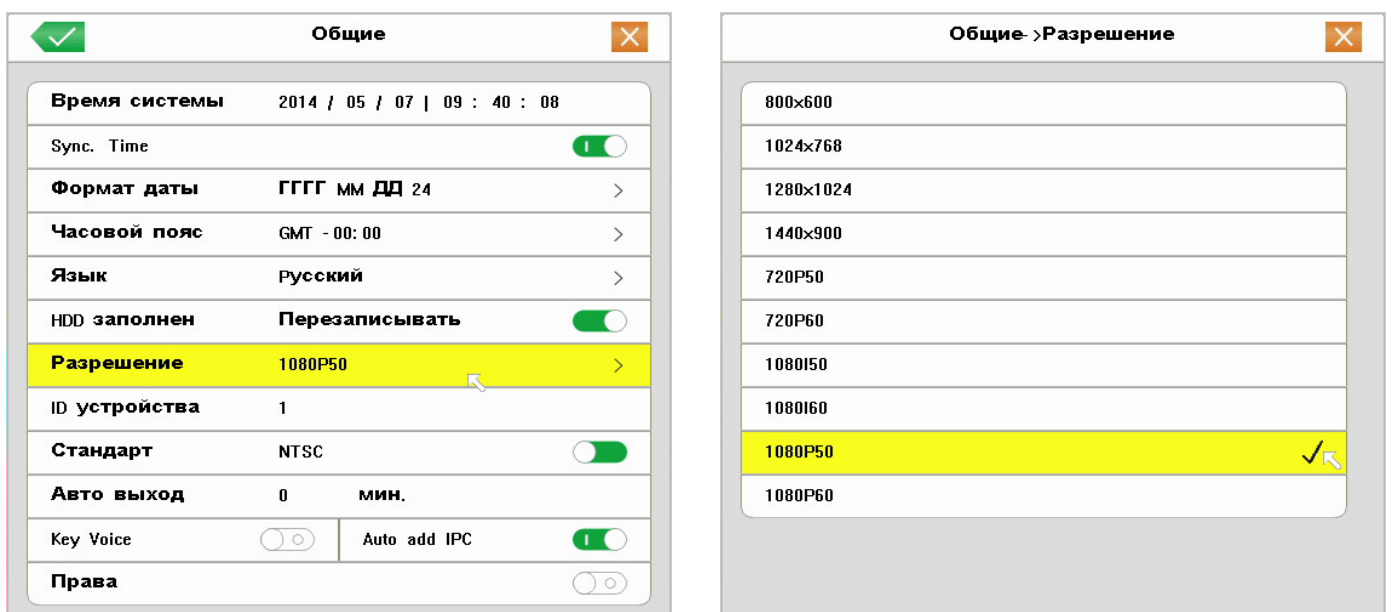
Общие

| | | |
|---|---|---|
| Время системы | 2014 / 05 / 07 \| 09 : 40 : 08 | |
| Sync. Time | | |
| Формат даты | ГГГГ ММ ДД 24 | > |
| Часовой пояс | GMT - 00: 00 | > |
| Язык | Русский | > |
| HDD заполнен | Перезаписывать | |
| Разрешение | 1080P50 | > |
| ID устройства | 1 | |
| Стандарт | NTSC | |
| Авто выход | 0 мин. | |
| Key Voice | Auto add IPC | |
| Права | | |

Общие->Разрешение

800x600
1024x768
1280x1024
1440x900
720P50
720P60
1080I50
1080I60
1080P50 ✓
1080P60